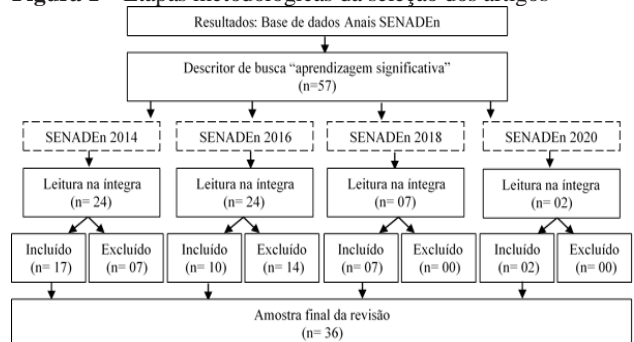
Figura 1 – Etapas metodológicas da seleção dos artigos

Resultados: Base de dados Anais SENADEn

Descritor de busca "aprendizagem significativa" (n=57)

SENADEn 2014

SENADEn 2016

SENADEn 2018

SENADEn 2020

Leitura na íntegra (n= 24)

Leitura na íntegra (n= 24)

Leitura na íntegra (n= 07)

Leitura na íntegra (n= 02)

Incluído (n= 17)

Excluído (n= 07)

Incluído (n= 10)

Excluído (n= 14)

Incluído (n= 07)

Excluído (n= 00)

Incluído (n= 02)

Excluído (n= 00)

Amostra final da revisão (n= 36)